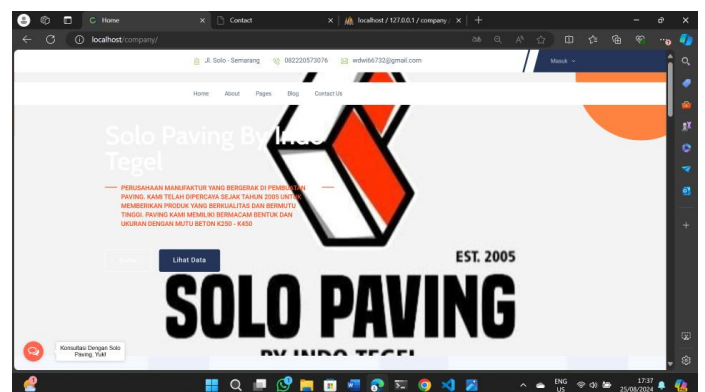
Home
Contact
localhost / 127.0.0.1 / company
localhost/company/

Jl. Solo - Semarang
082220573076
wdwi66732@gmail.com
Masuk

Home About Pages Blog Contact Us

Solo Paving By Indo Tegel

PERUSAHAAN MANUFAKTUR YANG BERGERAK DI PEMBUATAN PAVING. KAMI TELAH DIPERCAYA SEJAK TAHUN 2005 UNTUK MEMBERIKAN PRODUK YANG BERKUALITAS DAN BERMUTU TINGGI. PAVING KAMI MEMILIKI BERMACAM BENTUK DAN UKURAN DENGAN MUTU BETON K250 - K450

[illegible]
Lihat Data

EST. 2005
SOLO PAVING
BY INDO TEGEL

Konsultasi Dengan Solo Paving, Yuk!

ENG US
17:37
25/08/2024